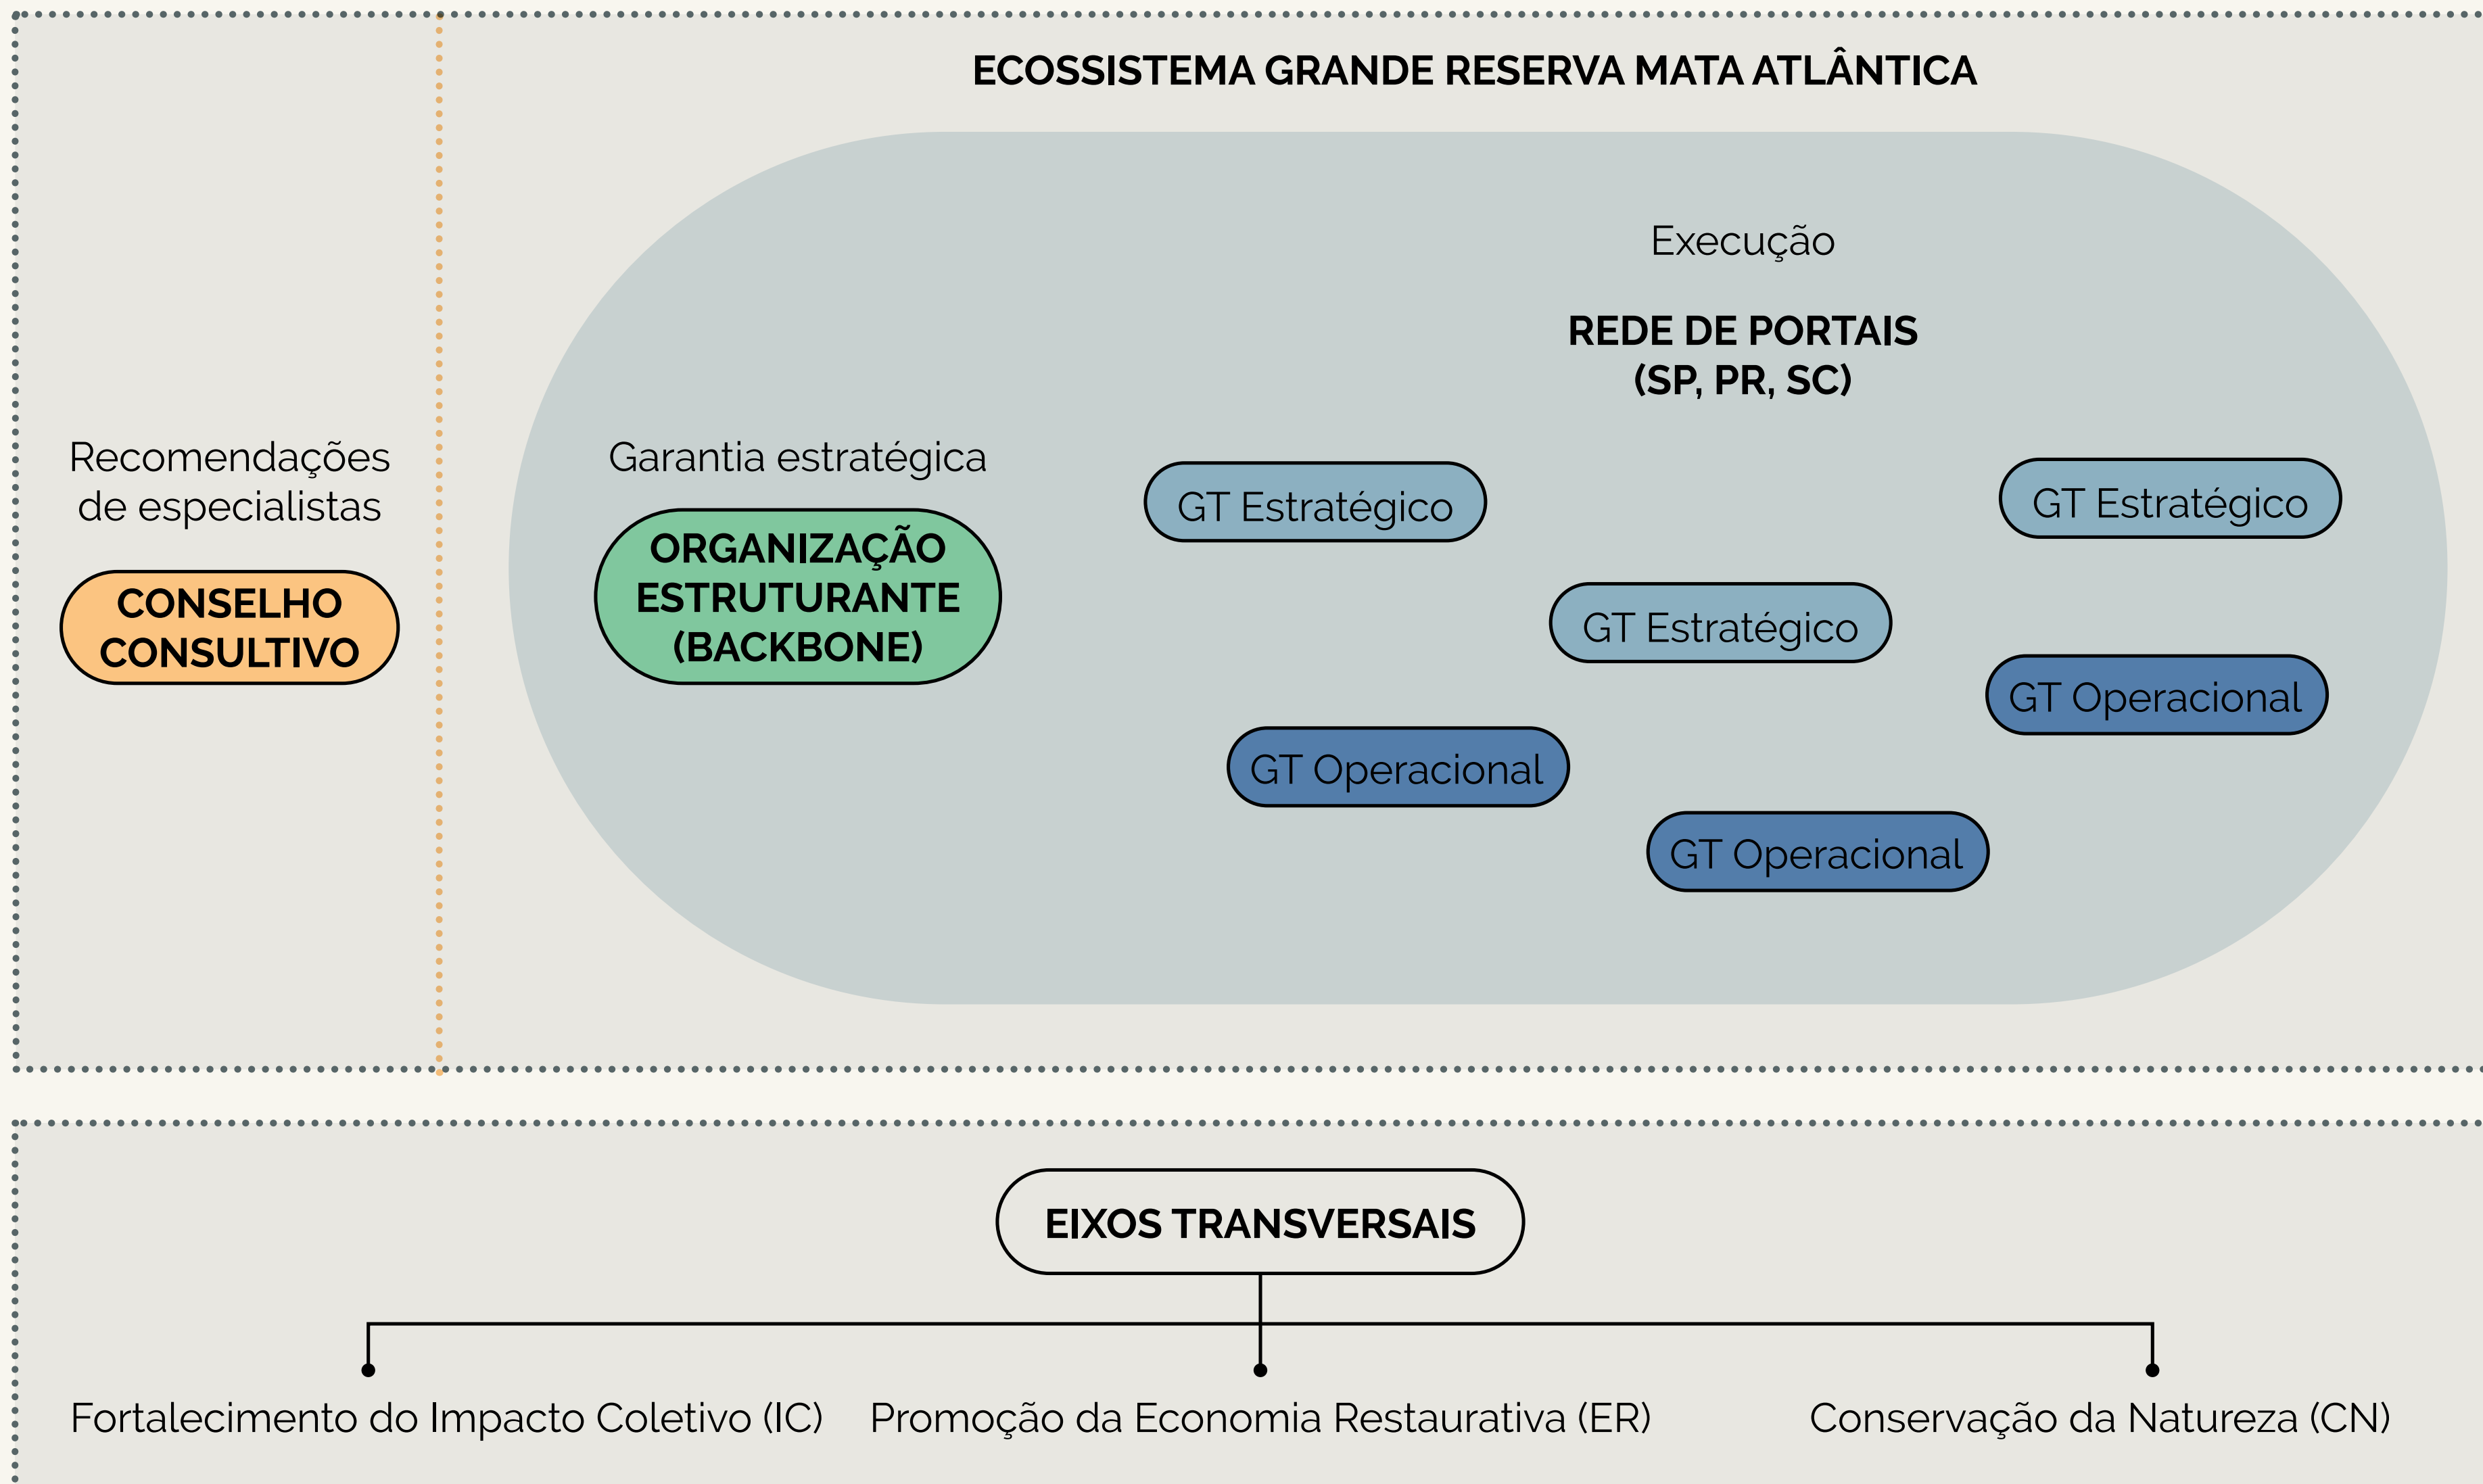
ECOSSISTEMA GRANDE RESERVA MATA ATLÂNTICA

Recomendações de especialistas

CONSELHO CONSULTIVO

Garantia estratégica

ORGANIZAÇÃO ESTRUTURANTE (BACKBONE)

Execução

REDE DE PORTAIS (SP, PR, SC)

GT Estratégico

GT Estratégico

GT Estratégico

GT Operacional

GT Operacional

GT Operacional

EIXOS TRANSVERSAIS

Fortalecimento do Impacto Coletivo (IC)

Promoção da Economia Restaurativa (ER)

Conservação da Natureza (CN)